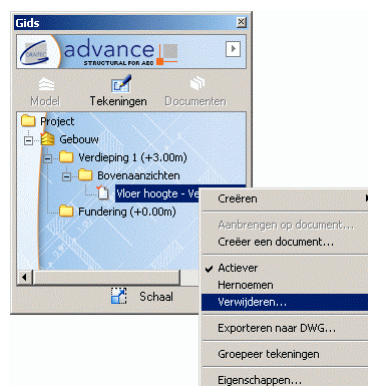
Gids

GRAITEC advance STRUCTURAL FOR AEC

Model
Tekeningen
Documenten

Project
Gebouw
Verdieping 1 (+3.00m)
Bovenaanzichten
Vloer hoogte - Ve
Fundering (+0.00m)

Schaal

Creëren
Aanbrengen op document...
Creëer een document...
Actiever
Hernoemen
Verwijderen...
Exporteren naar DWG...
Groepeer tekeningen
Eigenschappen...